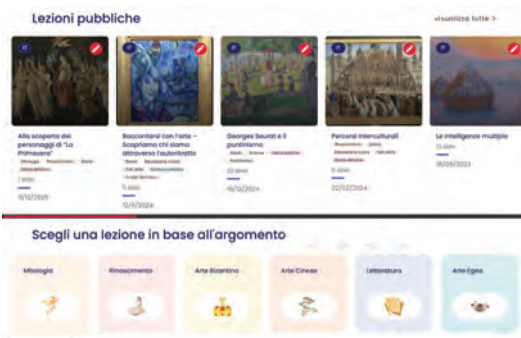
Lezioni pubbliche

visualizza tutte >

IT

Alla scoperta dei personaggi di "La Primavera"

Mitologia Rinascimento Storia

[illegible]

1 slide

9/12/2020

IT

Raccontarsi con l'arte - Scopriamo chi siamo attraverso l'autoritratto

Storia Educazione civica

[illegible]

5 slide

12/1/2024

IT

Georges Seurat e il puntinismo

Storia Scienze Impressionismo

Puntinismo

22 slide

16/10/2024

IT

Percorsi interculturali

Rinascimento Storia

Educazione civica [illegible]

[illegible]

6 slide

22/02/2024

IT

Le intelligenze multiple

13 slide

18/09/2023

Scegli una lezione in base all'argomento

Mitologia

Rinascimento

Arte Bizantina

Arte Cinese

Letteratura

Arte Egea